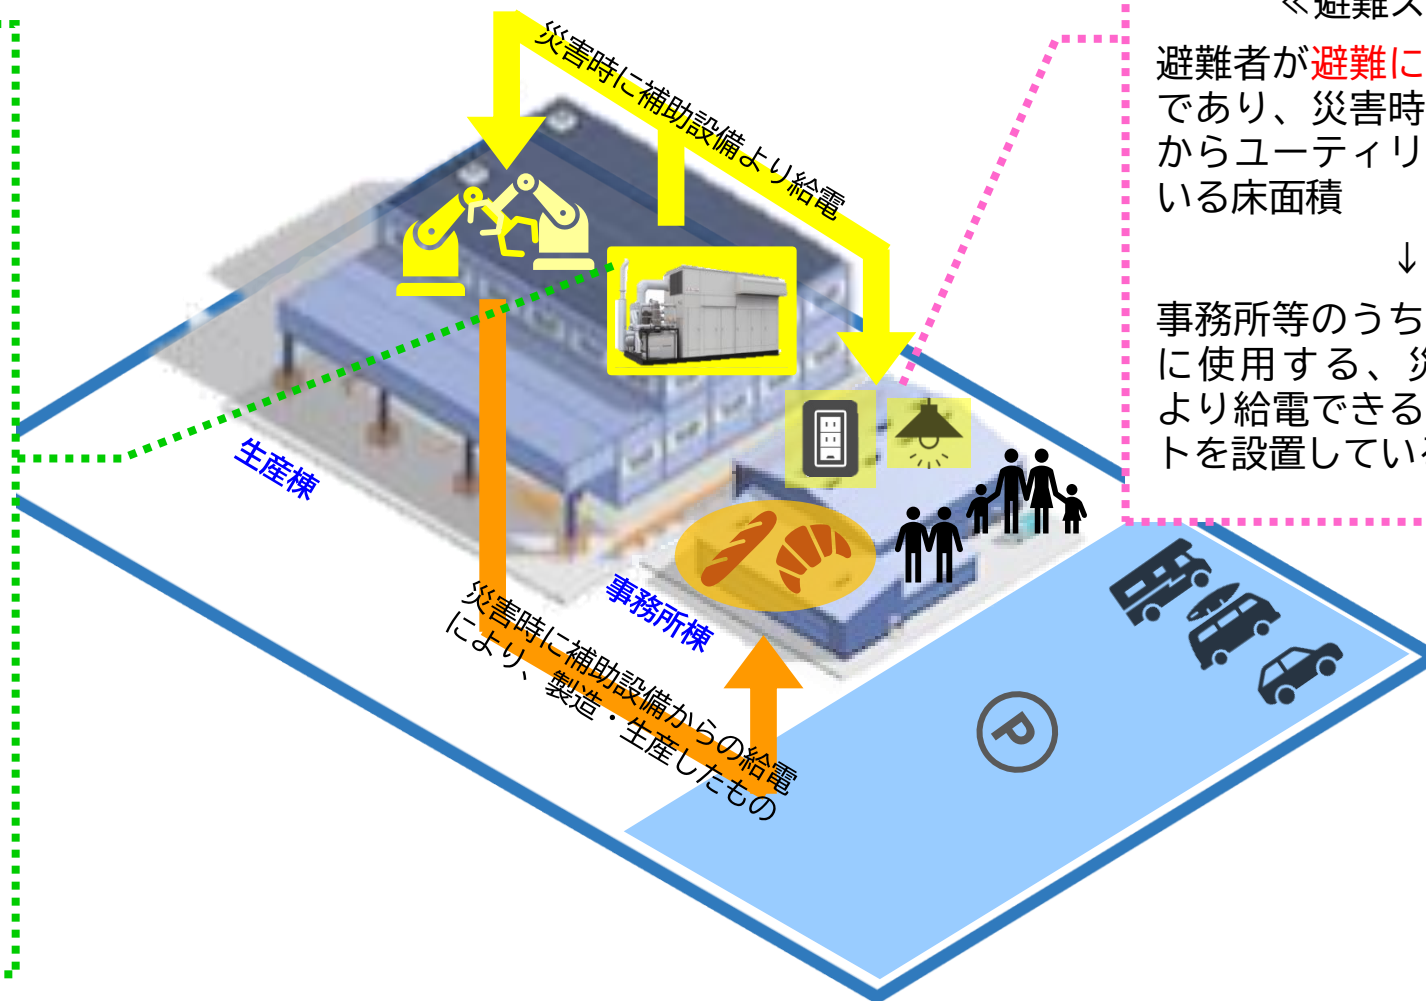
災害時に補助設備より給電

≪避難ス

避難者が避難に
であり、災害時
からユーティリ
いる床面積

↓

事務所等のうち
に使用する、災
より給電できる
トを設置してい

生産棟

事務所棟

災害時に補助設備からの給電により、製造・生産したもの

P